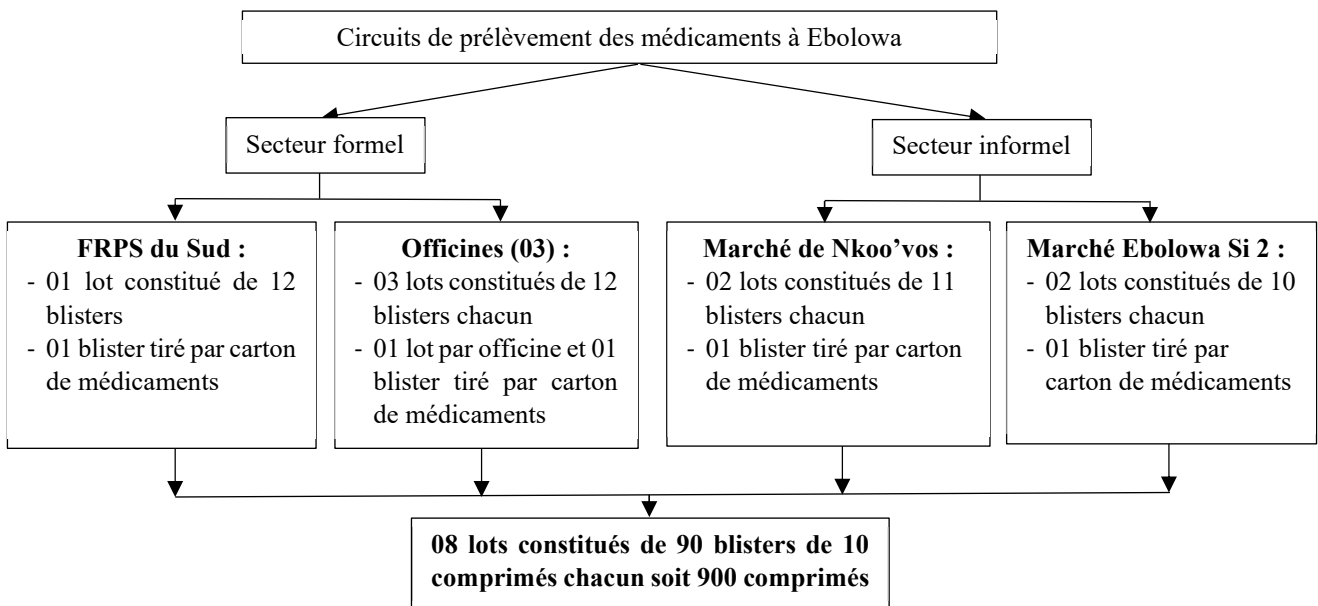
Circuits de prélèvement des médicaments à Ebolowa

Secteur formel

Secteur informel

**FRPS du Sud :**
- 01 lot constitué de 12 blisters
- 01 blister tiré par carton de médicaments

**Officines (03) :**
- 03 lots constitués de 12 blisters chacun
- 01 lot par officine et 01 blister tiré par carton de médicaments

**Marché de Nkoo'vos :**
- 02 lots constitués de 11 blisters chacun
- 01 blister tiré par carton de médicaments

**Marché Ebolowa Si 2 :**
- 02 lots constitués de 10 blisters chacun
- 01 blister tiré par carton de médicaments

**08 lots constitués de 90 blisters de 10 comprimés chacun soit 900 comprimés**